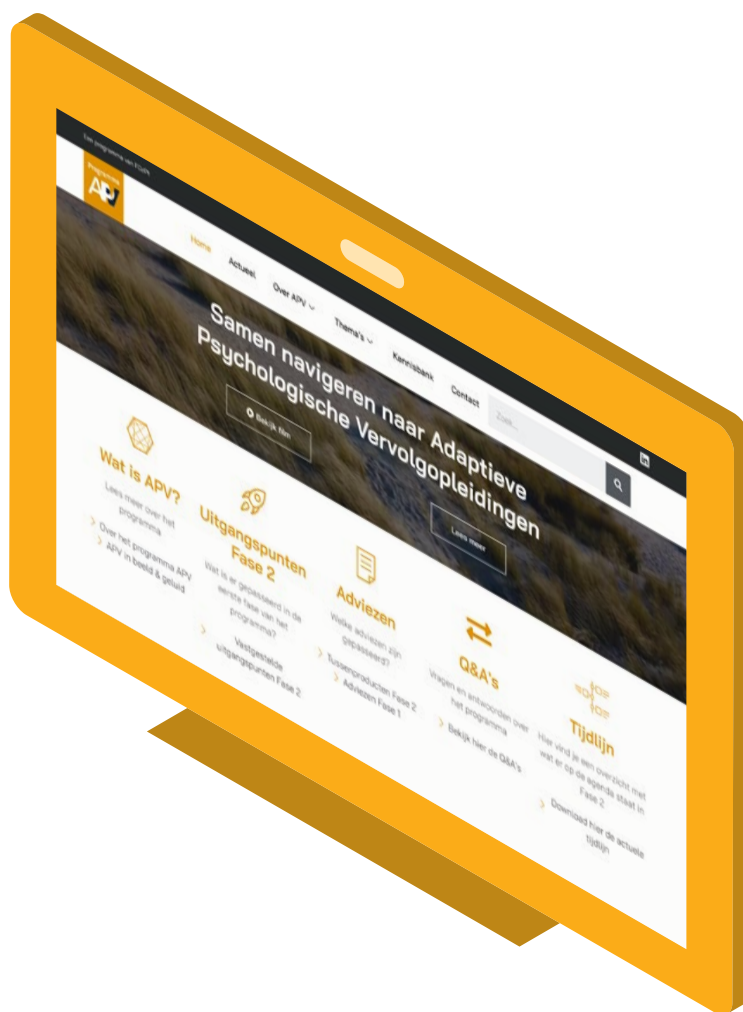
Een programma van FruPA

Programma APV

Home
Actueel
Over APV
Thema's
Kennisbank
Contact
Zoek...

Samen navigeren naar Adaptieve Psychologische Vervolgopleidingen

Bekijk film

Lees meer

Wat is APV?
Lees meer over het programma
Over het programma APV
APV in beeld & geluid

Uitgangspunten Fase 2
Wat is er gepasseerd in de eerste fase van het programma?
Vastgestelde uitgangspunten Fase 2

Adviezen
Welke adviezen zijn gepasseerd?
Tussenproducten Fase 2
Adviezen Fase 1

Q&A's
Vragen en antwoorden over het programma
Bekijk hier de Q&A's

Tijdlijn
Hier vind je een overzicht met wat er op de agenda staat in Fase 2
Download hier de actuele tijdlijn